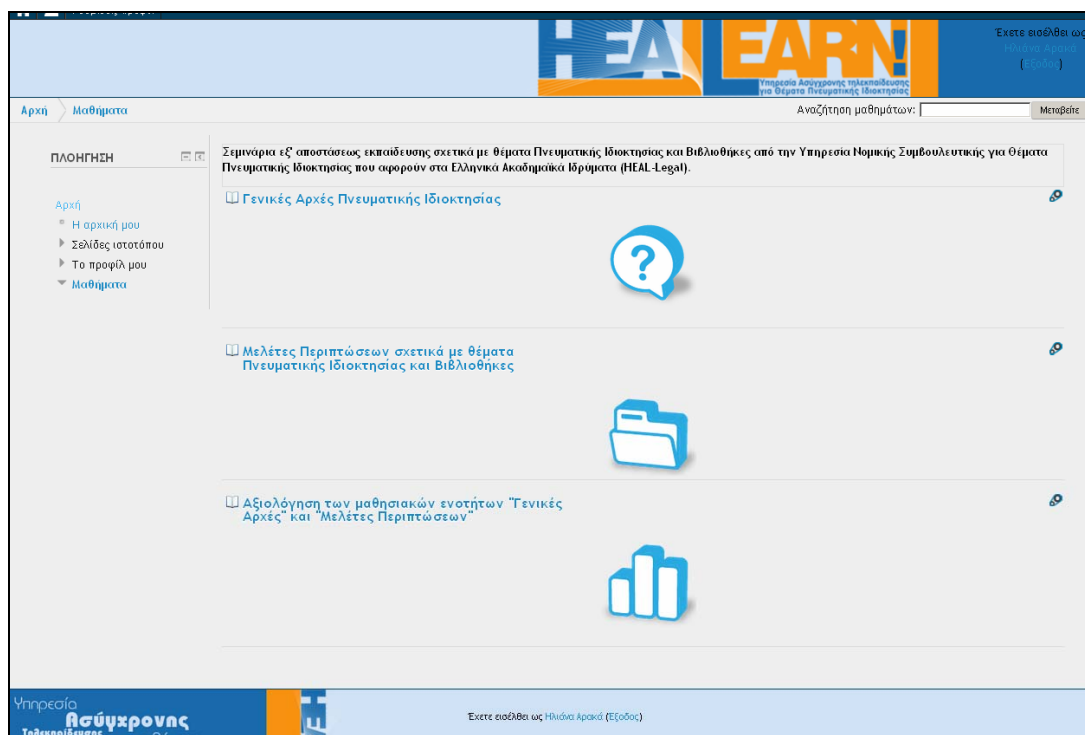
HEAL EARN!
Υπηρεσία Ασύγχρονης τηλεκπαίδευσης για Θέματα Πνευματικής Ιδιοκτησίας

Έχετε εισέλθει ως Ηλιάνα Αρακά (Έξοδος)

Αρχή Μαθήματα

Αναζήτηση μαθημάτων: Μεταβείτε

ΠΛΟΗΓΗΣΗ

Αρχή
Η αρχική μου
Σελίδες ιστοτόπου
Το προφίλ μου
Μαθήματα

Σεμινάρια εξ' αποστάσεως εκπαίδευσης σχετικά με θέματα Πνευματικής Ιδιοκτησίας και Βιβλιοθήκες από την Υπηρεσία Νομικής Συμβουλευτικής για Θέματα Πνευματικής Ιδιοκτησίας που αφορούν στα Ελληνικά Ακαδημαϊκά Ιδρύματα (HEAL-Legal).

Γενικές Αρχές Πνευματικής Ιδιοκτησίας

Μελέτες Περιπτώσεων σχετικά με θέματα Πνευματικής Ιδιοκτησίας και Βιβλιοθήκες

Αξιολόγηση των μαθησιακών ενοτήτων "Γενικές Αρχές" και "Μελέτες Περιπτώσεων"

Υπηρεσία Ασύγχρονης Τηλεκπαίδευσης

Έχετε εισέλθει ως Ηλιάνα Αρακά (Έξοδος)